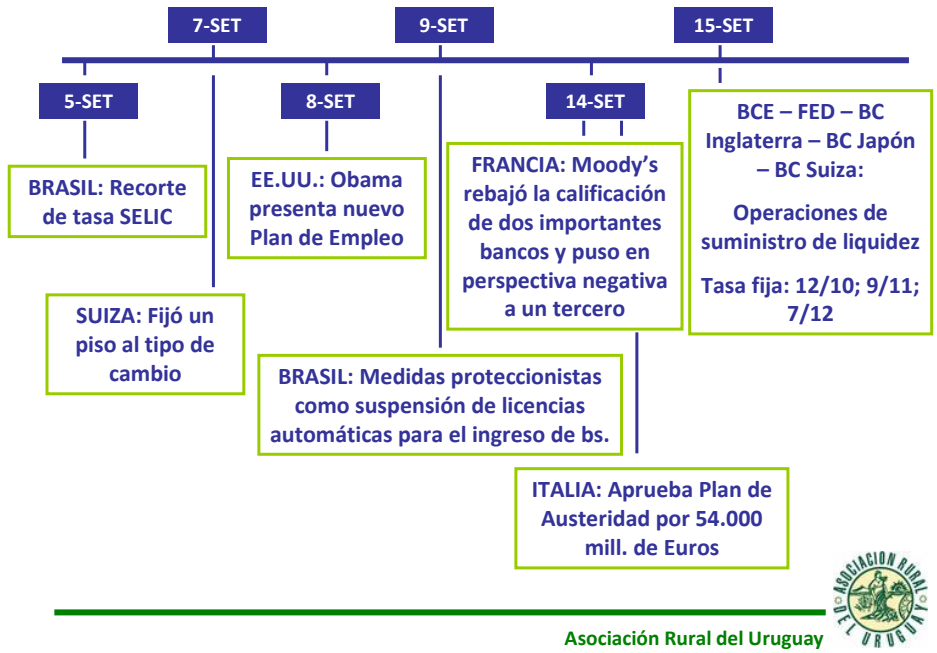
7-SET

9-SET

15-SET

5-SET

8-SET

14-SET

BRASIL: Recorte de tasa SELIC

EE.UU.: Obama presenta nuevo Plan de Empleo

FRANCIA: Moody's rebajó la calificación de dos importantes bancos y puso en perspectiva negativa a un tercero

BCE – FED – BC Inglaterra – BC Japón – BC Suiza:

Operaciones de suministro de liquidez

Tasa fija: 12/10; 9/11; 7/12

SUIZA: Fijó un piso al tipo de cambio

BRASIL: Medidas proteccionistas como suspensión de licencias automáticas para el ingreso de bs.

ITALIA: Aprueba Plan de Austeridad por 54.000 mill. de Euros

ASOCIACION RURAL DEL URUGUAY

Asociación Rural del Uruguay